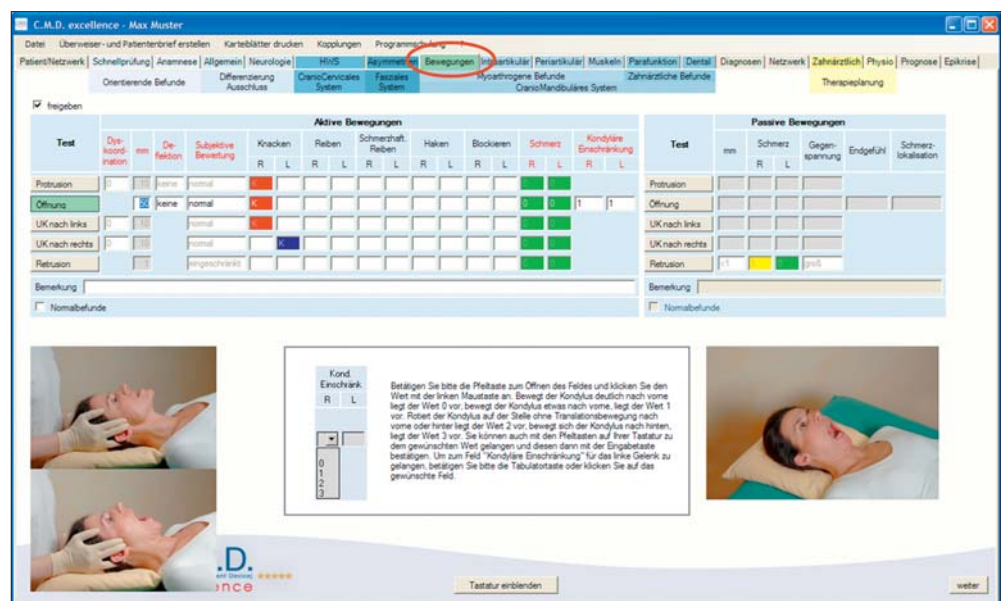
C.M.D. excellence - Max Muster

Datei | Überweiser- und Patientenbrief erstellen | Karteiblätter drucken | Kopplungen | Programmschulung

Patient/Netzwerk | Schnellprüfung | Anamnese | Allgemein | Neurologie | HWS | Asymmetrien | Bewegungen | Intraartikulär | Periartikulär | Muskeln | Parafunktion | Dental | Diagnosen | Netzwerk | Zahnärztlich | Physio | Prognose | Epikrise

Orientierende Befunde | Differenzierung Ausschluss | CranioCervicales System | Fasziales System | Myoarthrogene Befunde CranioMandibuläres System | Zahnärztliche Befunde | Therapieplanung

freigeben

Aktive Bewegungen

| Test | Dys-koord-ination | mm | De-flektion | Subjektive Bewertung | Knacken R | Knacken L | Reiben R | Reiben L | Schmerzhaft. Reiben R | Schmerzhaft. Reiben L | Haken R | Haken L | Blockieren R | Blockieren L | Schmerz R | Schmerz L | Kondyläre Einschränkung R | Kondyläre Einschränkung L |
|---|---|---|---|---|---|---|---|---|---|---|---|---|---|---|---|---|---|---|
| Protrusion | 0 | 10 | keine | normal | K | | | | | | | | | | | | | |
| Öffnung | | 50 | keine | normal | K | | | | | | | | | | 0 | 0 | 1 | 1 |
| UK nach links | 0 | 10 | | normal | K | | | | | | | | | | | | | |
| UK nach rechts | 0 | 10 | | normal | | K | | | | | | | | | | | | |
| Retrusion | | 1 | | eingeschränkt | | | | | | | | | | | | | | |

Bemerkung

Normalbefunde

Passive Bewegungen

| Test | mm | Schmerz R | Schmerz L | Gegen-spannung | Endgefühl | Schmerz-lokalisation |
|---|---|---|---|---|---|---|
| Protrusion | | | | | | |
| Öffnung | | | | | | |
| UK nach links | | | | | | |
| UK nach rechts | | | | | | |
| Retrusion | <1 | | | groß | | |

Bemerkung

Normalbefunde

Kond. Einschränk
R L
0
1
2
3

Betätigen Sie bitte die Pfeiltaste zum Öffnen des Feldes und klicken Sie den Wert mit der linken Maustaste an. Bewegt der Kondylus deutlich nach vorne liegt der Wert 0 vor, bewegt der Kondylus etwas nach vorne, liegt der Wert 1 vor. Rotiert der Kondylus auf der Stelle ohne Translationsbewegung nach vorne oder hinten liegt der Wert 2 vor, bewegt sich der Kondylus nach hinten, liegt der Wert 3 vor. Sie können auch mit den Pfeiltasten auf Ihrer Tastatur zu dem gewünschten Wert gelangen und diesen dann mit der Eingabetaste bestätigen. Um zum Feld "Kondyläre Einschränkung" für das linke Gelenk zu gelangen, betätigen Sie bitte die Tabulatortaste oder klicken Sie auf das gewünschte Feld.

.D.
ence

Tastatur einblenden

weiter